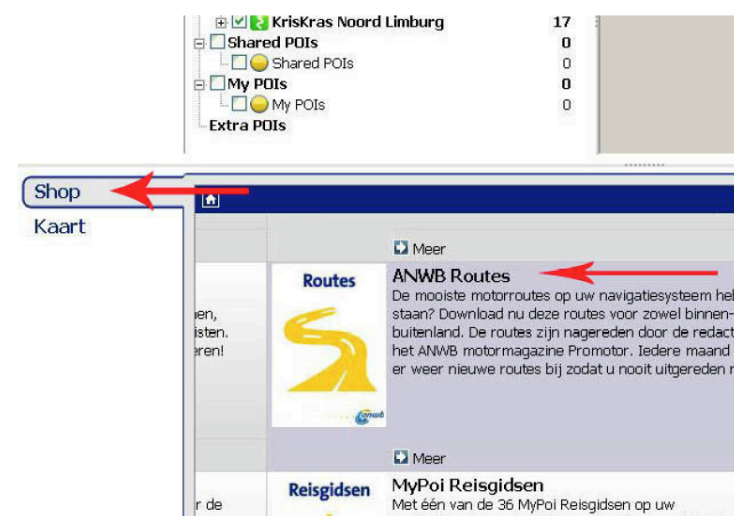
KrisKras Noord Limburg 17
Shared POIs 0
Shared POIs 0
My POIs 0
My POIs 0
Extra POIs

Shop
Kaart

Meer

en,
isten.
eren!

Routes

anwb

ANWB Routes
De mooiste motorroutes op uw navigatiesysteem heb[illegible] staan? Download nu deze routes voor zowel binnen- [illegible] buitenland. De routes zijn nagereden door de redact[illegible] het ANWB motormagazine Promotor. Iedere maand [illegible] er weer nieuwe routes bij zodat u nooit uitgereden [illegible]

Meer

r de

Reisgidsen

MyPoi Reisgidsen
Met één van de 36 MyPoi Reisgidsen op uw